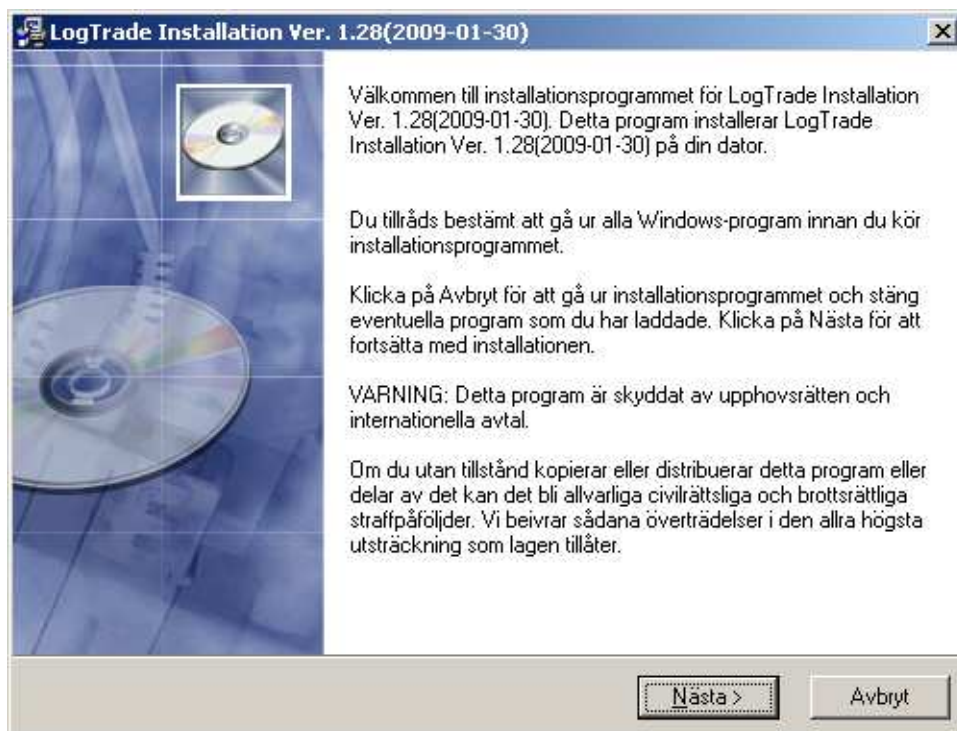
LogTrade Installation Ver. 1.28(2009-01-30)

Välkommen till installationsprogrammet för LogTrade Installation Ver. 1.28(2009-01-30). Detta program installerar LogTrade Installation Ver. 1.28(2009-01-30) på din dator.

Du tillråds bestämt att gå ur alla Windows-program innan du kör installationsprogrammet.

Klicka på Avbryt för att gå ur installationsprogrammet och stäng eventuella program som du har laddade. Klicka på Nästa för att fortsätta med installationen.

VARNING: Detta program är skyddat av upphovsrätten och internationella avtal.

Om du utan tillstånd kopierar eller distribuerar detta program eller delar av det kan det bli allvarliga civilrättsliga och brottsrättsliga straffpåföljder. Vi beivrar sådana överträdelser i den allra högsta utsträckning som lagen tillåter.

Nästa >

Avbryt